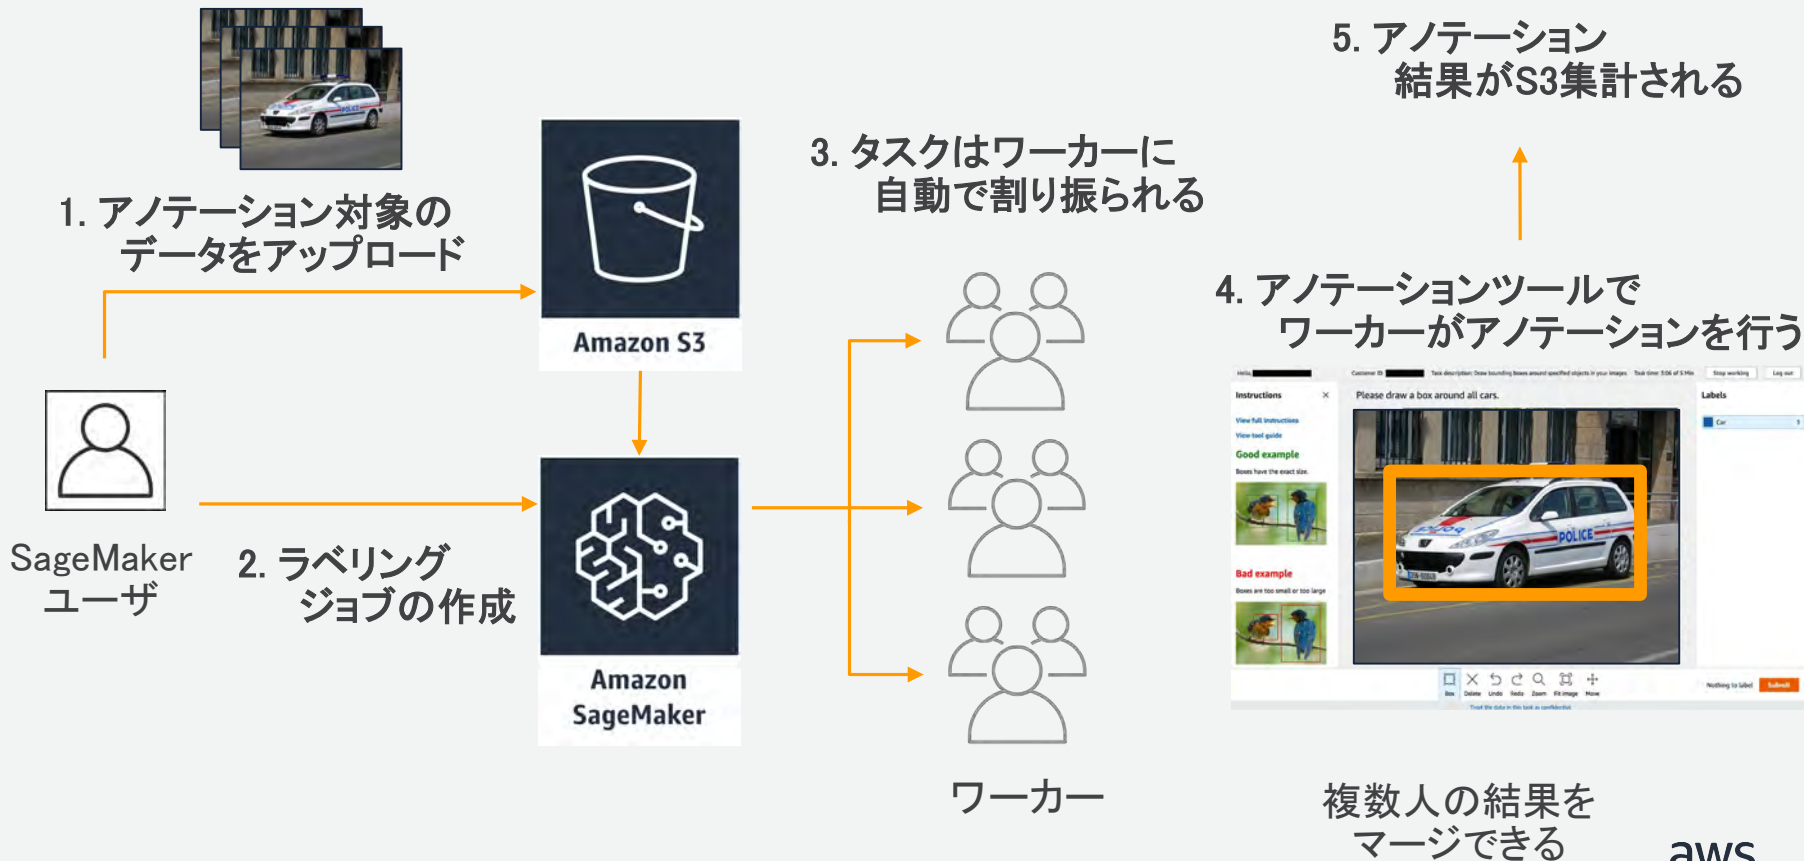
1. アノテーション対象のデータをアップロード

Amazon S3

3. タスクはワーカーに自動で割り振られる

5. アノテーション結果がS3集計される

4. アノテーションツールでワーカーがアノテーションを行う

SageMaker ユーザ

2. ラベリングジョブの作成

Amazon SageMaker

Instructions

View full instructions

View tool guide

Good example

Bad example

Please draw a box around all cars.

Labels

Car

POLICE

Nothing to label

Submit

ワーカー

複数人の結果をマージできる

aws